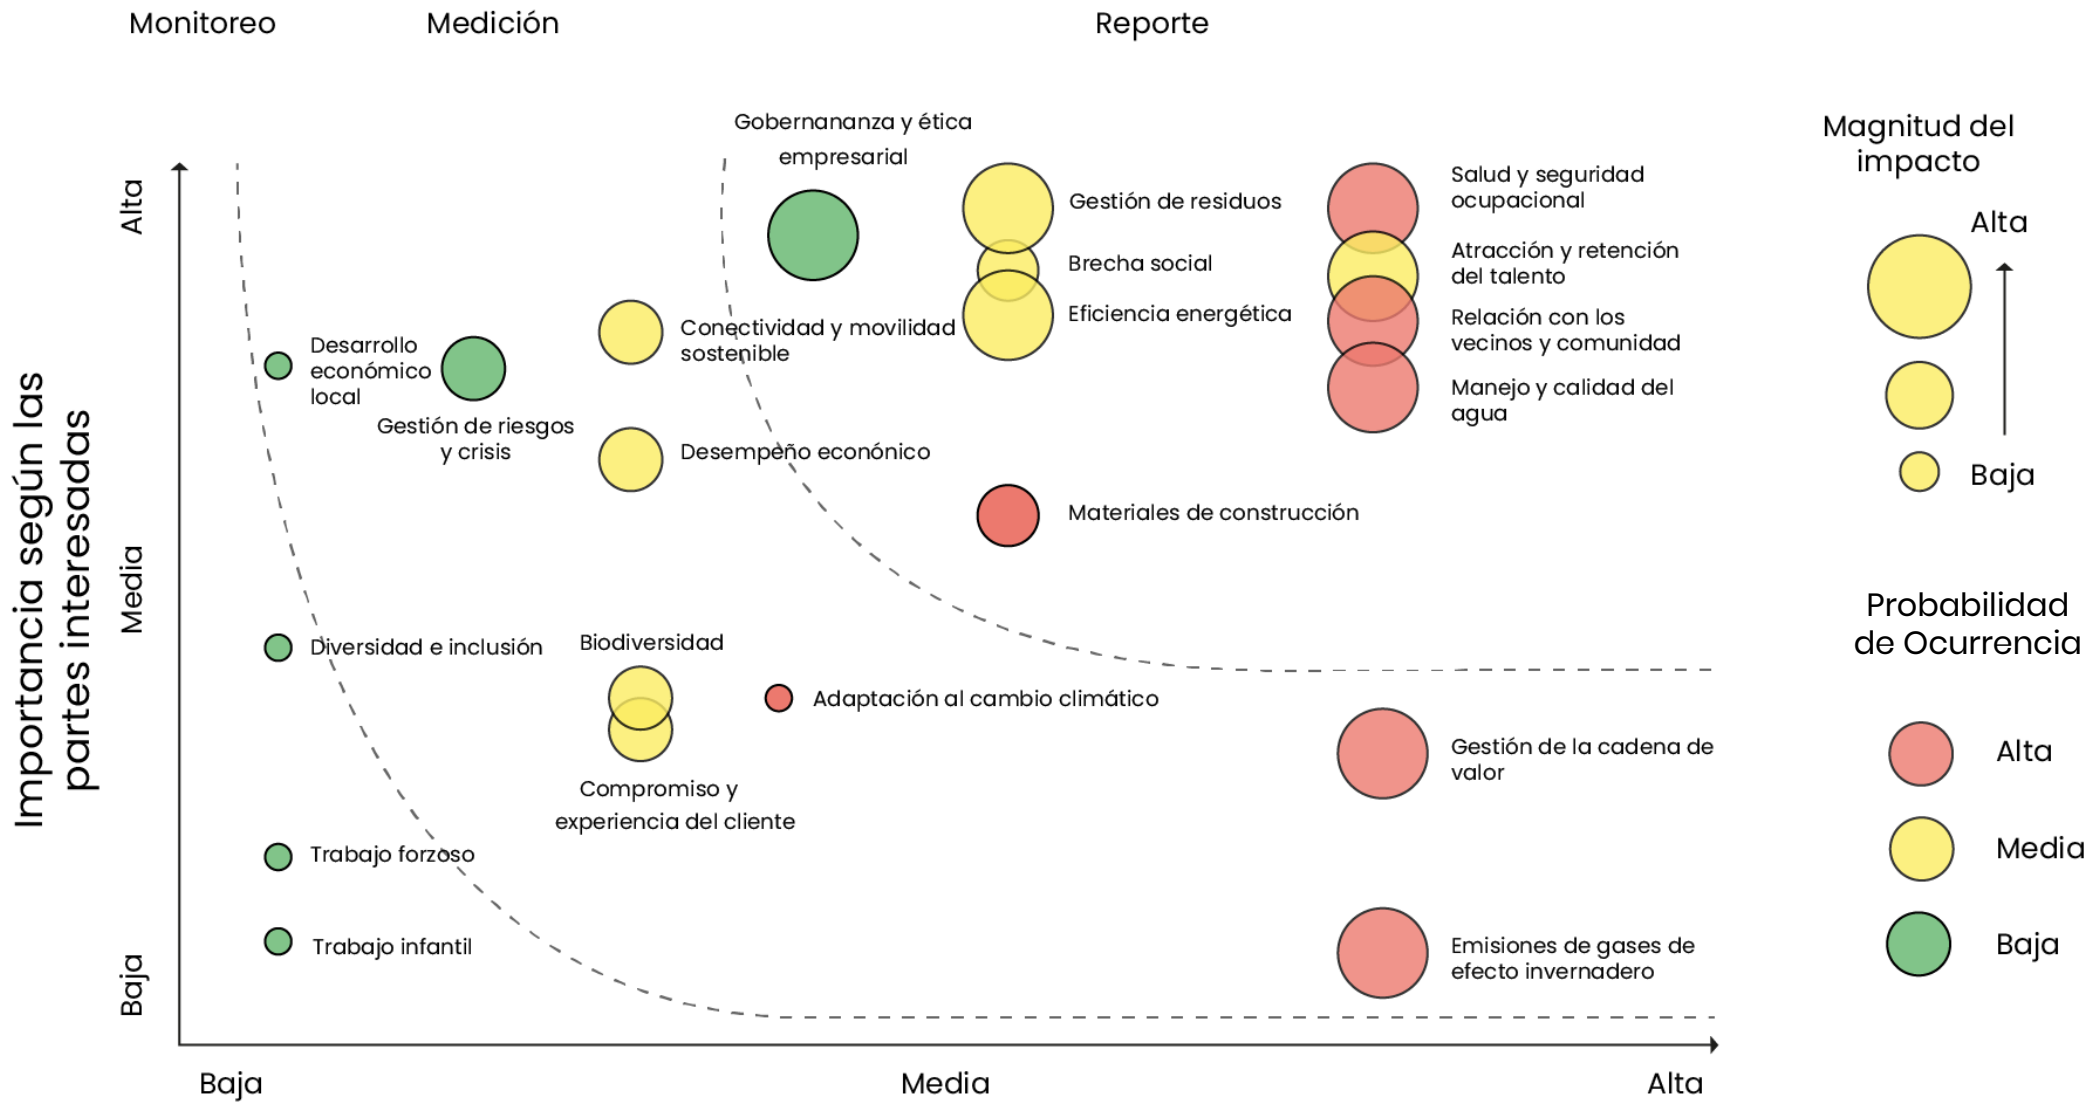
Monitoreo Medición Reporte

Importancia según las partes interesadas

Alta

Media

Baja

Gobernananza y ética empresarial

Gestión de residuos

Brecha social

Eficiencia energética

Salud y seguridad ocupacional

Atracción y retención del talento

Relación con los vecinos y comunidad

Manejo y calidad del agua

Desarrollo económico local

Gestión de riesgos y crisis

Conectividad y movilidad sostenible

Desempeño económico

Materiales de construcción

Diversidad e inclusión

Biodiversidad

Adaptación al cambio climático

Compromiso y experiencia del cliente

Gestión de la cadena de valor

Trabajo forzoso

Trabajo infantil

Emisiones de gases de efecto invernadero

Baja Media Alta

Magnitud del impacto

Alta

Baja

Probabilidad de Ocurrencia

Alta

Media

Baja